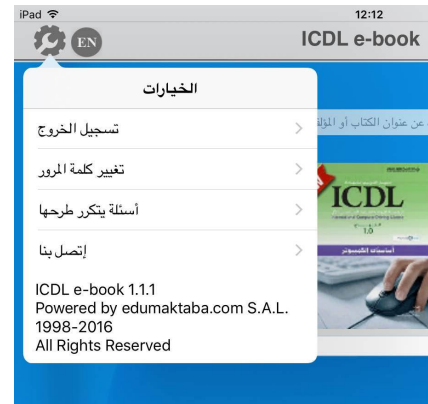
iPad
12:12
EN
ICDL e-book

الخيارات

تسجيل الخروج

تغيير كلمة المرور

أسئلة يتكرر طرحها

إتصل بنا

ICDL e-book 1.1.1
Powered by edumaktaba.com S.A.L.
1998-2016
All Rights Reserved

عن عنوان الكتاب أو المؤل

ICDL
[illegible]
أساسيات الكمبيوتر